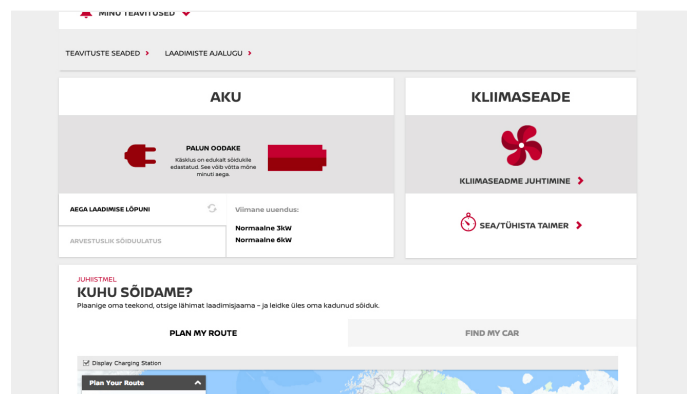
MINU TEAVITUSED

TEAVITUSTE SEADED › LAADIMISTE AJALUGU ›

AKU

PALUN OODAKE

Käsklus on edukalt sõidukile edastatud. See võib võtta mõne minuti aega.

AEGA LAADIMISE LÕPUNI

ARVESTUSLIK SÕIDUULATUS

Viimane uuendus:

Normaalne 3kW

Normaalne 6kW

KLIIMASEADE

KLIIMASEADME JUHTIMINE ›

SEA/TÜHISTA TAIMER ›

JUHISTMEL

KUHU SÕIDAME?

Planige oma teekond, otsige lähimat laadimisjaama – ja leidke üles oma kadunud sõiduk.

PLAN MY ROUTE

FIND MY CAR

Display Charging Station

Plan Your Route